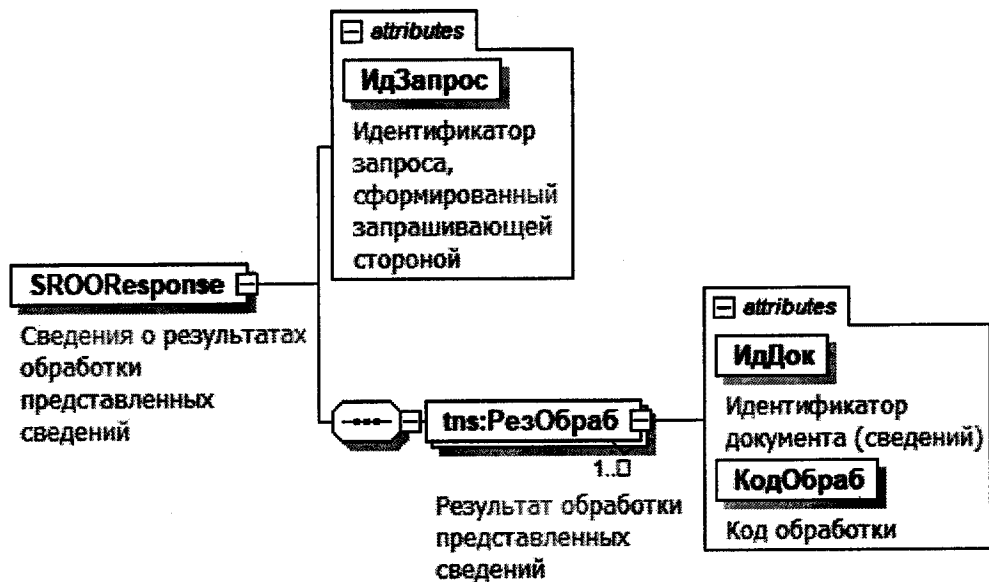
attributes

ИдЗапрос

Идентификатор запроса, сформированный запрашивающей стороной

SROOResponse

Сведения о результатах обработки представленных сведений

tns:РезОбраб

1..∞

Результат обработки представленных сведений

attributes

ИдДок

Идентификатор документа (сведений)

КодОбраб

Код обработки